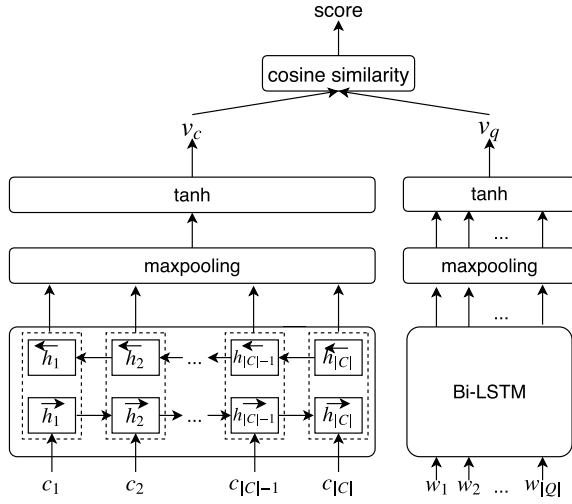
score

cosine similarity

$v_c$

$v_q$

tanh

tanh

...

maxpooling

maxpooling

...

$\overleftarrow{h_1}$ $\overleftarrow{h_2}$ ... $\overleftarrow{h_{|C|-1}}$ $\overleftarrow{h_{|C|}}$

$\overrightarrow{h_1}$ $\overrightarrow{h_2}$ ... $\overrightarrow{h_{|C|-1}}$ $\overrightarrow{h_{|C|}}$

Bi-LSTM

$c_1$ $c_2$ $c_{|C|-1}$ $c_{|C|}$

$w_1$ $w_2$ ... $w_{|Q|}$